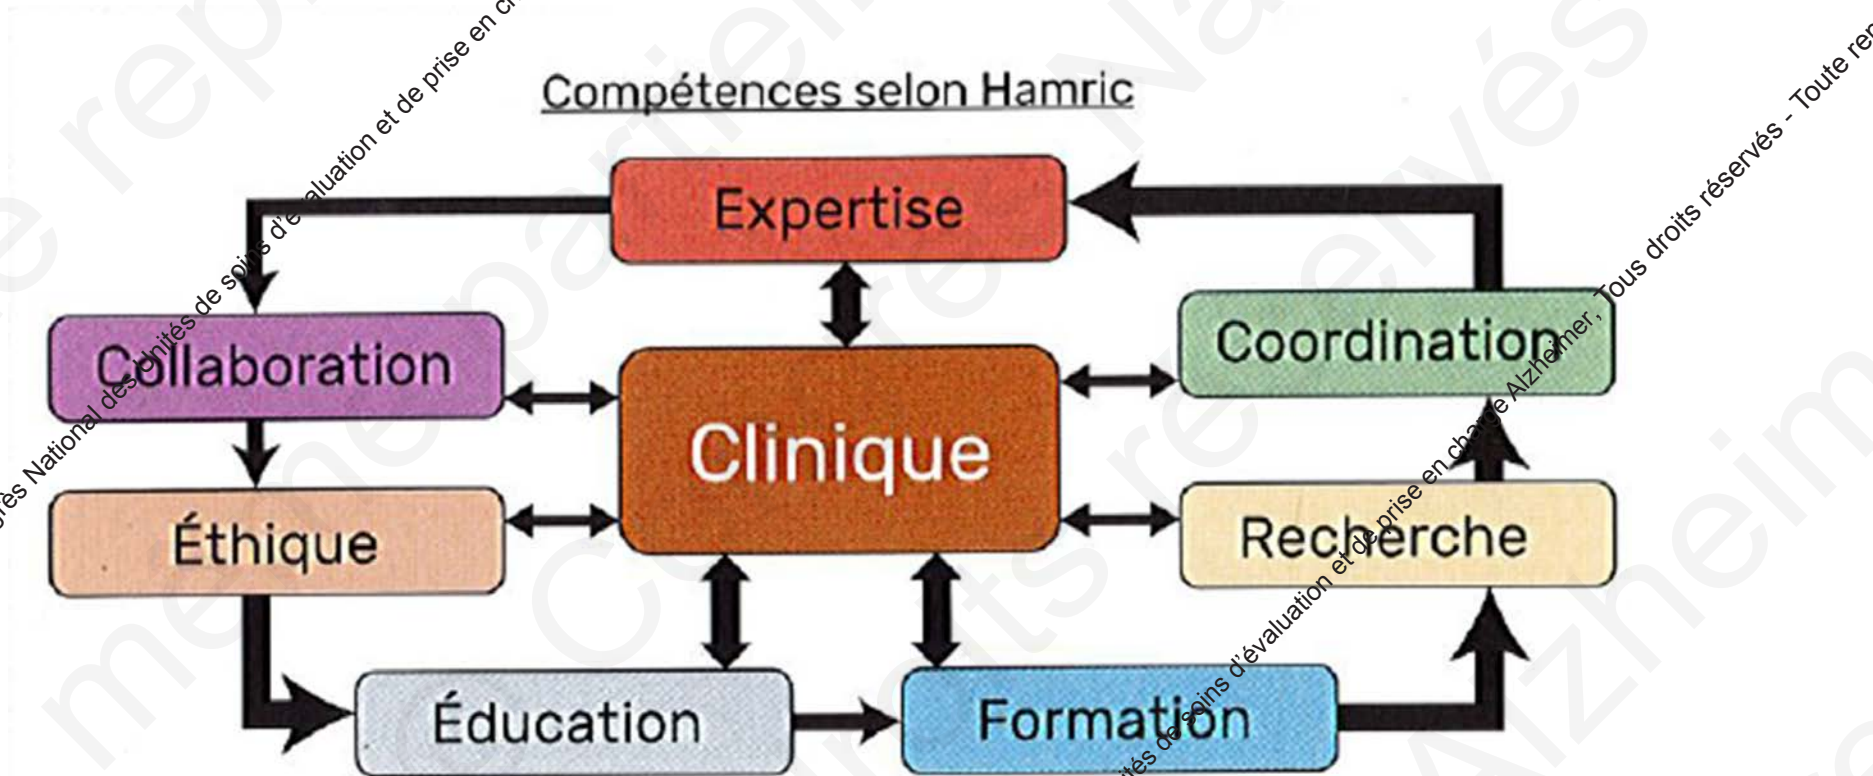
Compétences selon Hamric

Expertise

Collaboration

Clinique

Coordination

Éthique

Recherche

Éducation

Formation

rès National des unités de soins d'évaluation et de prise en c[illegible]

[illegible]ités de soins d'évaluation et de prise en charge Alzheimer, Tous droits réservés - Toute re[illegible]